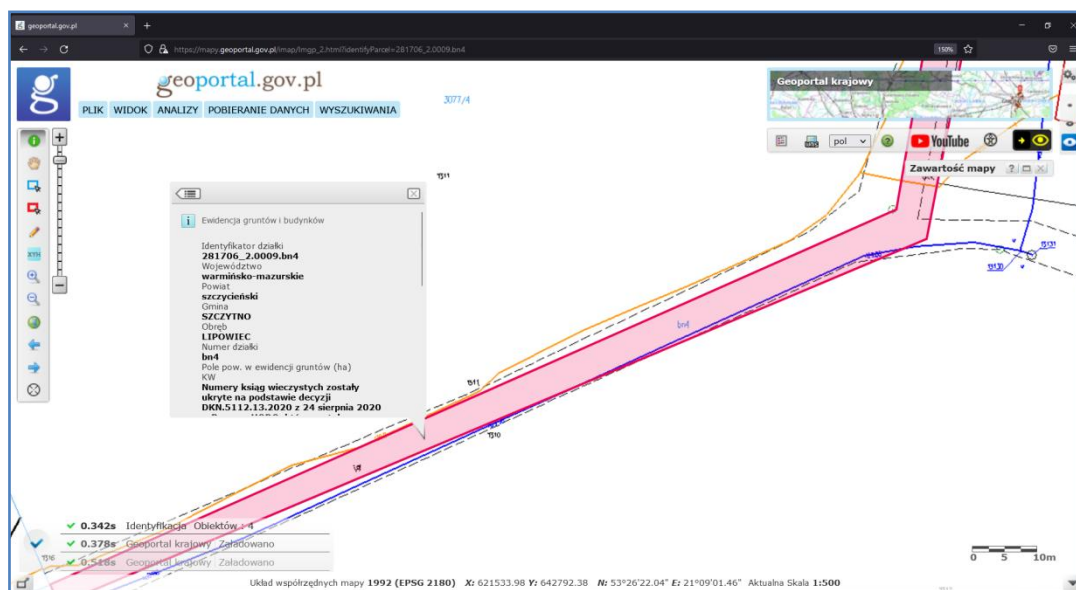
geoportal.gov.pl ×

https://mapy.geoportal.gov.pl/imap/Imgp_2.html?identifyParcel=281706_2.0009.bn4

150%

geoportal.gov.pl

PLIK WIDOK ANALIZY POBIERANIE DANYCH WYSZUKIWANIA

3077/4

Geoportal krajowy

pol

YouTube

Zawartość mapy

Ewidencja gruntów i budynków

Identyfikator działki
281706_2.0009.bn4
Województwo
warmińsko-mazurskie
Powiat
szczycieński
Gmina
SZCZYTNO
Obręb
LIPOWIEC
Numer działki
bn4
Pole pow. w ewidencji gruntów (ha)
KW
Numery ksiąg wieczystych zostały ukryte na podstawie decyzji DKN.5112.13.2020 z 24 sierpnia 2020

1511

1531

1530

bn4

1511

1510

1/4

1516

✔ 0.342s Identyfikacja Obiektów : 4
✔ 0.378s Geoportal krajowy Załadowano
✔ 0.518s Geoportal krajowy Załadowano

0 5 10m

Układ współrzędnych mapy 1992 (EPSG 2180) X: 621533.98 Y: 642792.38 N: 53°26'22.04" E: 21°09'01.46" Aktualna Skala 1:500